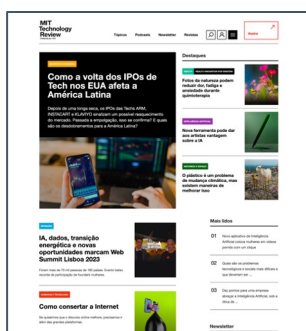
MIT Technology Review

Tópicos Podcast Newsletter Revistas

Assine

Destaques

Como a volta dos IPOs de Tech nos EUA afeta a América Latina

Depois de uma longa seca, os IPOs das Techs ARM, INSTACART e KLAVIYO sinalizam um possível reaquecimento do mercado. Passada a empolgação, isso se confirma? E quais são os desdobramentos para a América Latina?

Fotos da natureza podem reduzir dor, fadiga e ansiedade durante quimioterapia

Nova ferramenta pode dar aos artistas vantagem sobre a IA

O plástico é um problema de mudança climática, mas existem maneiras de melhorar isso

IA, dados, transição energética e novas oportunidades marcam Web Summit Lisboa 2023

Mais lidos

01

02

03

Como consertar a Internet

Newsletter